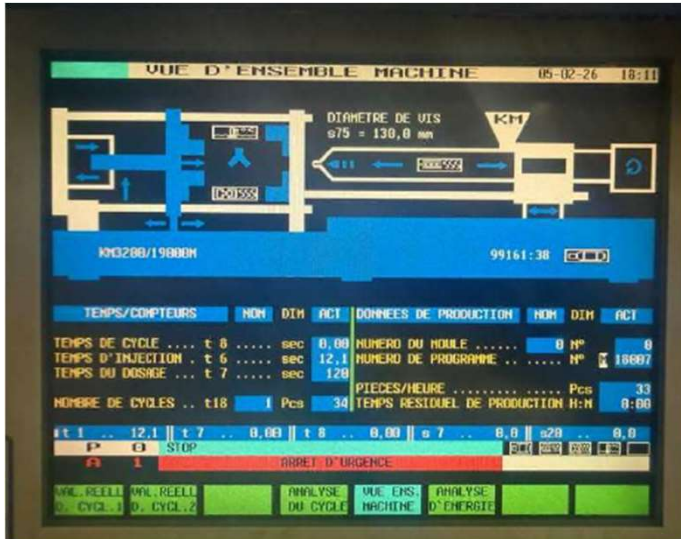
VUE D'ENSEMBLE MACHINE 05-02-26 18:11

DIAMETRE DE VIS
s75 = 130,0 mm

KM

KM3200/19000M

99161:38

| TEMPS/COMPTEURS | NOM | DIM | ACT |
|---|---|---|---|
| TEMPS DE CYCLE .... t 8 ..... | | sec | 0,00 |
| TEMPS D'INJECTION . t 6 ..... | | sec | 12,1 |
| TEMPS DU DOSAGE ... t 7 ..... | | sec | 120 |
| NOMBRE DE CYCLES .. t18 | 1 | Pcs | 34 |

| DONNEES DE PRODUCTION | NOM | DIM | ACT |
|---|---|---|---|
| NUMERO DU MOULE ...... | 0 | N° | 0 |
| NUMERO DE PROGRAMME .. ..... | | N° | 18007 |
| PIECES/HEURE .......... ..... | | Pcs | 33 |
| TEMPS RESIDUEL DE PRODUCTION | | H:M | 0:00 |

t 1 .. 12,1 | t 7 .. 0,00 | t 8 .. 0,00 | s 7 .. 0,0 | s20 .. 0,0

P 0 STOP

A 1 ARRET D'URGENCE

VAL.REELL D. CYCL.1 | VAL.REELL D. CYCL.2 | | ANALYSE DU CYCLE | VUE ENS. MACHINE | ANALYSE D'ENERGIE